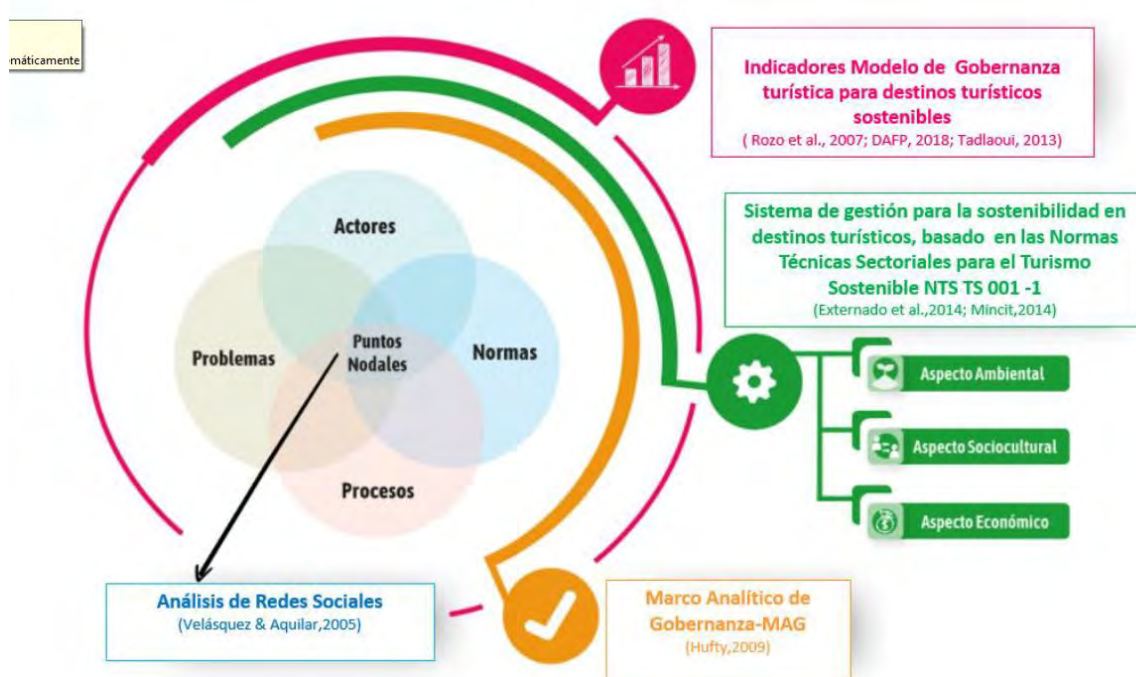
máticamente

Indicadores Modelo de Gobernanza turística para destinos turísticos sostenibles
( Rozo et al., 2007; DAFP, 2018; Tadlaoui, 2013)

Sistema de gestión para la sostenibilidad en destinos turísticos, basado en las Normas Técnicas Sectoriales para el Turismo Sostenible NTS TS 001 -1
(Externado et al.,2014; Mincit,2014)

Actores

Problemas

Puntos Nodales

Normas

Procesos

Aspecto Ambiental

Aspecto Sociocultural

Aspecto Económico

Análisis de Redes Sociales
(Velásquez & Aquilar,2005)

Marco Analítico de Gobernanza-MAG
(Hufty,2009)